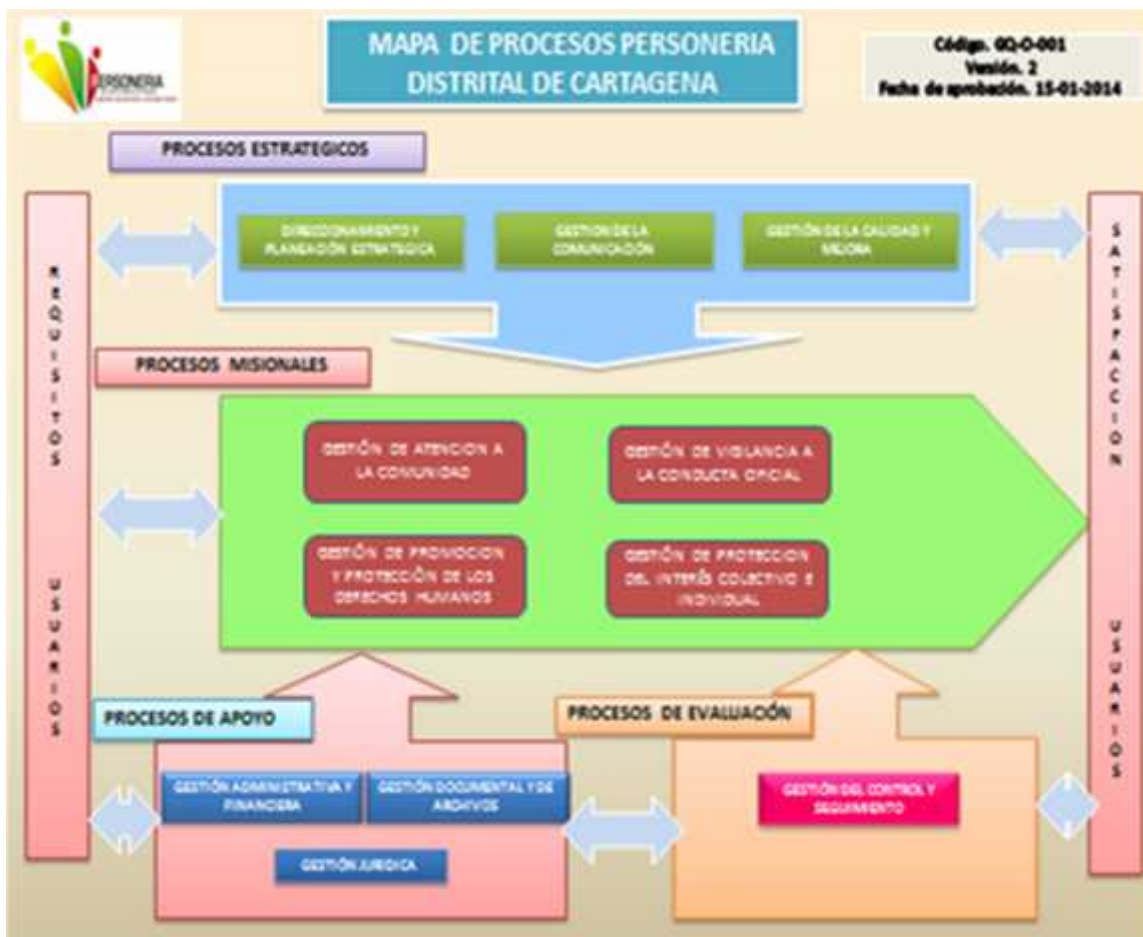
PERSONERIA

MAPA DE PROCESOS PERSONERIA DISTRITAL DE CARTAGENA

Códig. GQ-O-001
Versión. 2
Fecha de aprobación. 15-01-2014

PROCESOS ESTRATEGICOS

DIRECCIONAMIENTO Y PLANEACIÓN ESTRATEGICA

GESTION DE LA COMUNICACIÓN

GESTIÓN DE LA CALIDAD Y MEJORA

REQUISITOS USUARIOS

SATISFACCION USUARIOS

PROCESOS MISIONALES

GESTIÓN DE ATENCION A LA COMUNIDAD

GESTIÓN DE VIGILANCIA A LA CONDUCTA OFICIAL

GESTIÓN DE PROMOCION Y PROTECCIÓN DE LOS DERECHOS HUMANOS

GESTIÓN DE PROTECCION DEL INTERÉS COLECTIVO E INDIVIDUAL

PROCESOS DE APOYO

PROCESOS DE EVALUACIÓN

GESTIÓN ADMINISTRATIVA Y FINANCIERA

GESTIÓN DOCUMENTAL Y DE ARCHIVOS

GESTIÓN JURIDICA

GESTIÓN DEL CONTROL Y SEGUIMIENTO